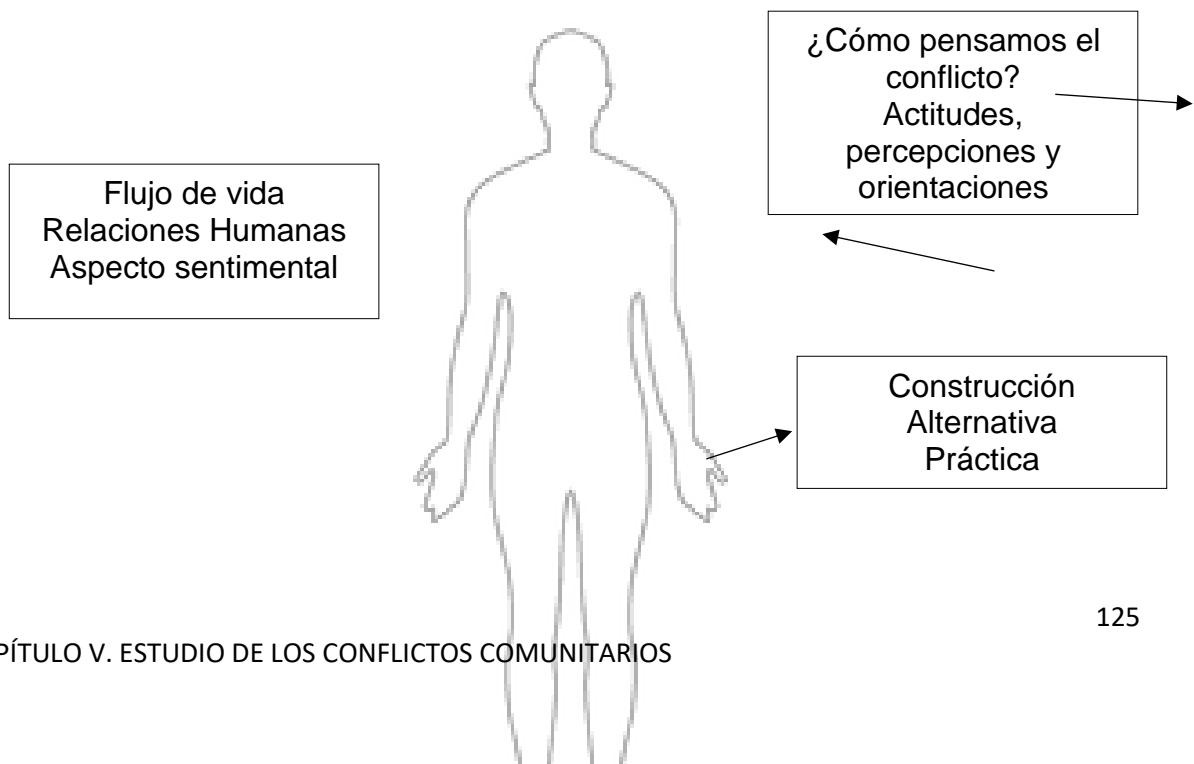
¿Cómo pensamos el conflicto?
Actitudes, percepciones y orientaciones

Flujo de vida
Relaciones Humanas
Aspecto sentimental

Construcción
Alternativa
Práctica

125

PÍTULO V. ESTUDIO DE LOS CONFLICTOS COMUNITARIOS